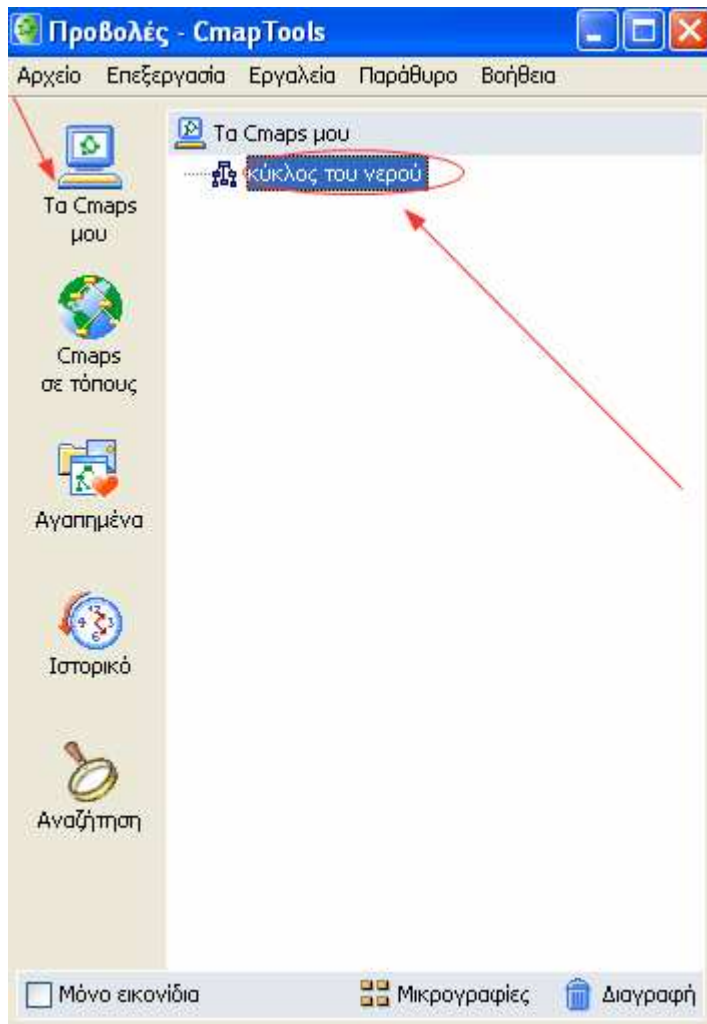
Προβολές - CmapTools

Αρχείο Επεξεργασία Εργαλεία Παράθυρο Βοήθεια

Τα Cmaps μου

Κύκλος του νερού

Τα Cmaps μου

Cmaps σε τόπους

Αγαπημένα

Ιστορικό

Αναζήτηση

Μόνο εικονίδια

Μικρογραφίες

Διαγραφή